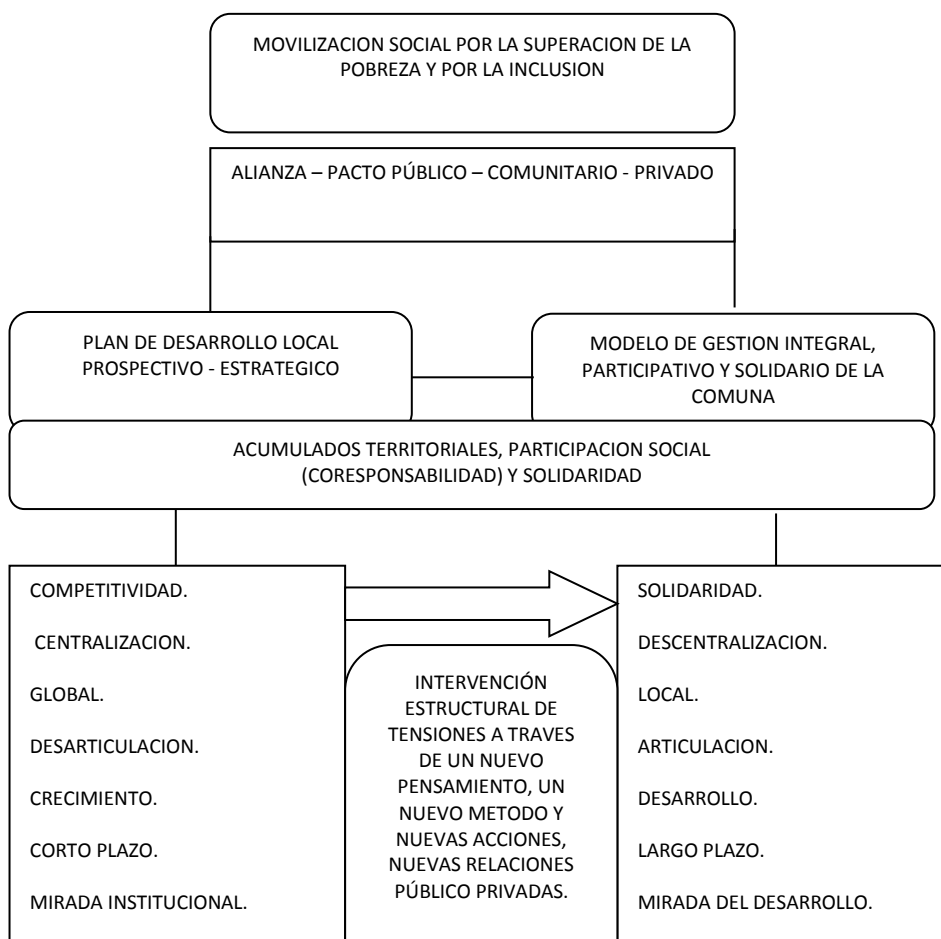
MOVILIZACION SOCIAL POR LA SUPERACION DE LA POBREZA Y POR LA INCLUSION

ALIANZA – PACTO PÚBLICO – COMUNITARIO - PRIVADO

PLAN DE DESARROLLO LOCAL PROSPECTIVO - ESTRATEGICO

MODELO DE GESTION INTEGRAL, PARTICIPATIVO Y SOLIDARIO DE LA COMUNA

ACUMULADOS TERRITORIALES, PARTICIPACION SOCIAL (CORESPONSABILIDAD) Y SOLIDARIDAD

COMPETITIVIDAD.

CENTRALIZACION.

GLOBAL.

DESARTICULACION.

CRECIMIENTO.

CORTO PLAZO.

MIRADA INSTITUCIONAL.

INTERVENCIÓN ESTRUCTURAL DE TENSIONES A TRAVES DE UN NUEVO PENSAMIENTO, UN NUEVO METODO Y NUEVAS ACCIONES, NUEVAS RELACIONES PÚBLICO PRIVADAS.

SOLIDARIDAD.

DESCENTRALIZACION.

LOCAL.

ARTICULACION.

DESARROLLO.

LARGO PLAZO.

MIRADA DEL DESARROLLO.